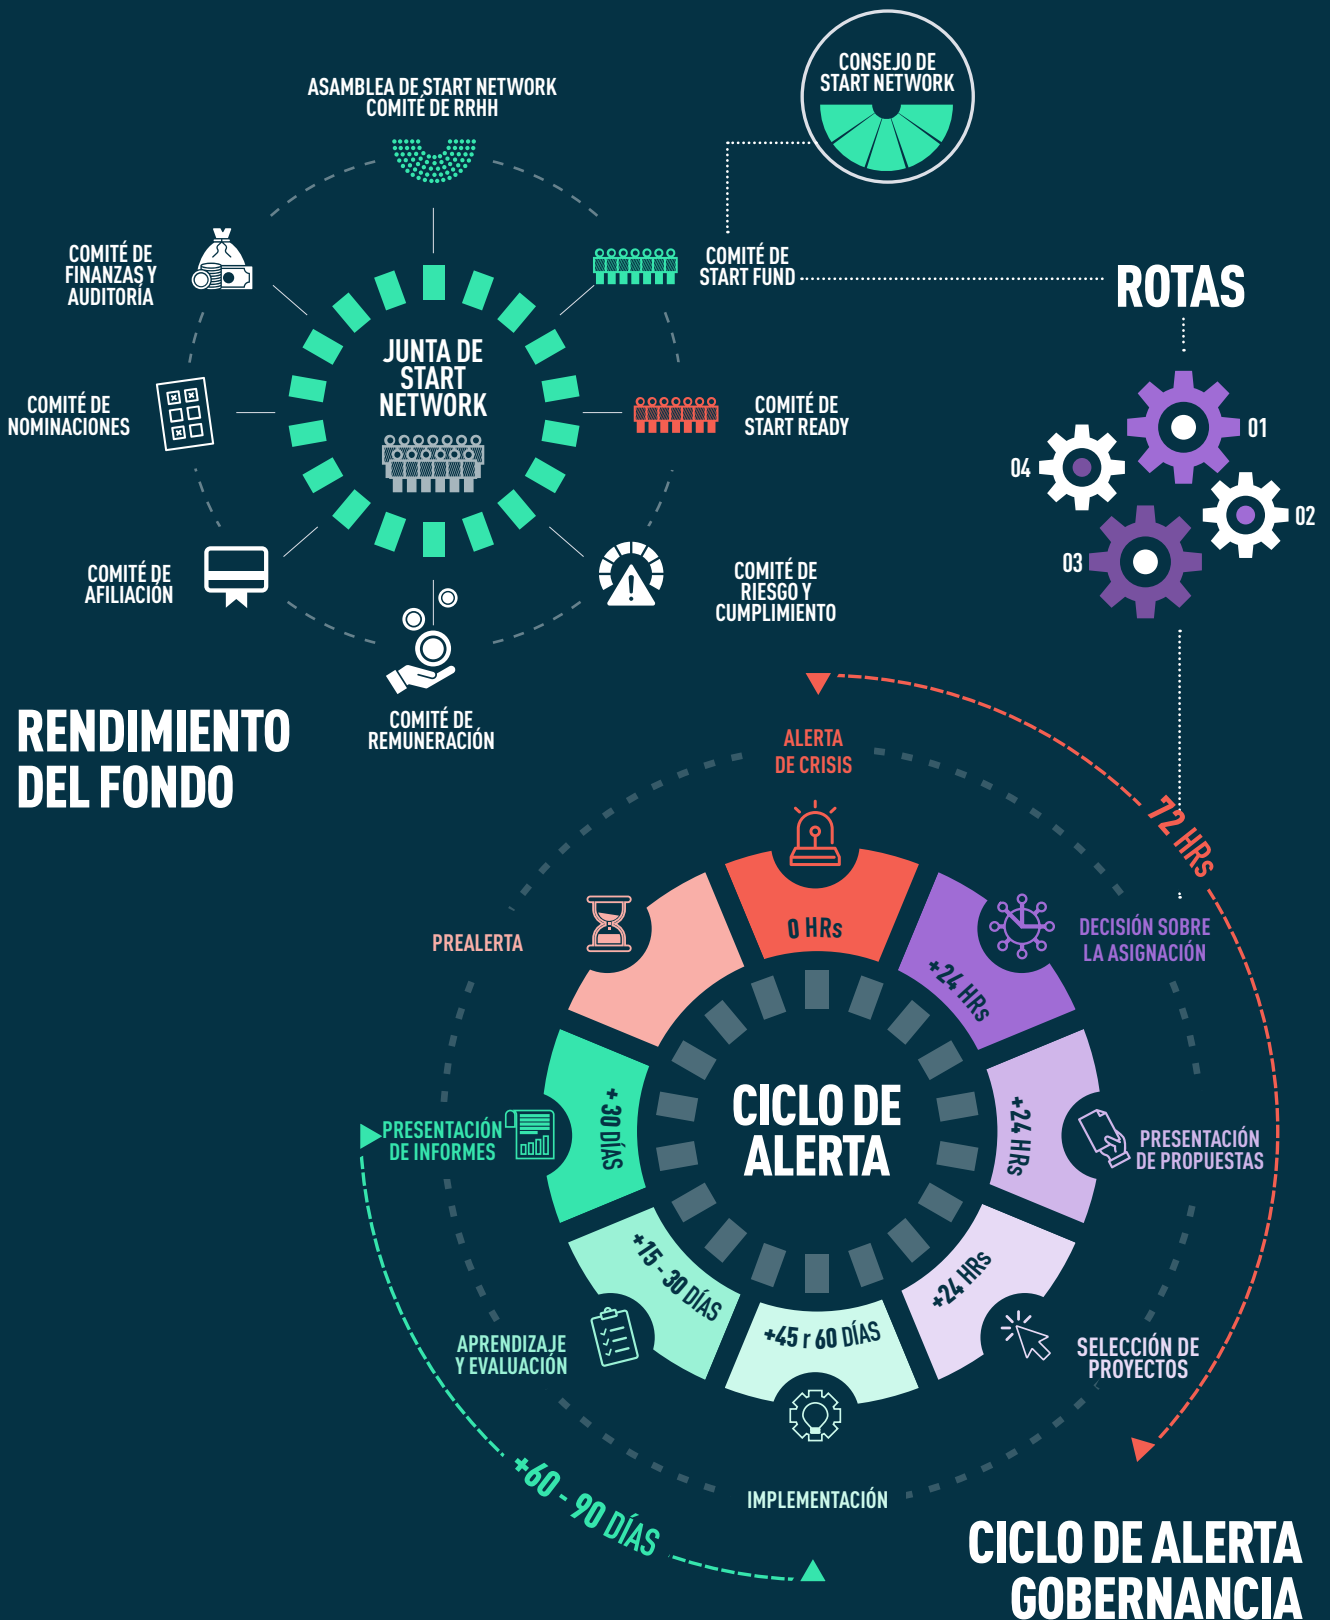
CONSEJO DE START NETWORK

ASAMBLEA DE START NETWORK
COMITÉ DE RRHH

COMITÉ DE FINANZAS Y AUDITORÍA

COMITÉ DE START FUND

ROTAS

JUNTA DE START NETWORK

COMITÉ DE NOMINACIONES

COMITÉ DE START READY

01

04

02

03

COMITÉ DE AFILIACIÓN

COMITÉ DE RIESGO Y CUMPLIMIENTO

RENDIMIENTO DEL FONDO

COMITÉ DE REMUNERACIÓN

ALERTA DE CRISIS

72 HRs

0 HRs

PREALERTA

DECISIÓN SOBRE LA ASIGNACIÓN

+24 HRs

CICLO DE ALERTA

PRESENTACIÓN DE INFORMES

+30 DÍAS

+24 HRs

PRESENTACIÓN DE PROPUESTAS

+15 - 30 DÍAS

+24 HRs

+45 r 60 DÍAS

APRENDIZAJE Y EVALUACIÓN

SELECCIÓN DE PROYECTOS

IMPLEMENTACIÓN

+60 - 90 DÍAS

CICLO DE ALERTA GOBERNANCIA